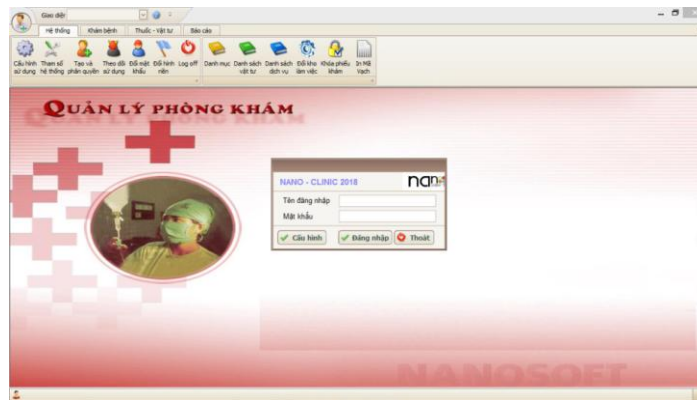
Giao diện

Hệ thống | Khám bệnh | Thuốc - Vật tư | Báo cáo

Cấu hình sử dụng | Tham số hệ thống | Tạo và phân quyền | Theo dõi sử dụng | Đổi mật khẩu | Đổi Nhân viên | Log off | Danh mục | Danh sách vật tư | Danh sách dịch vụ | Đổi kho làm việc | Khóa phiếu khám | In Mã Vạch

QUẢN LÝ PHÒNG KHÁM

NANO - CLINIC 2018

nan

Tên đăng nhập
Mật khẩu

Cấu hình | Đăng nhập | Thoát

NANOSOFT